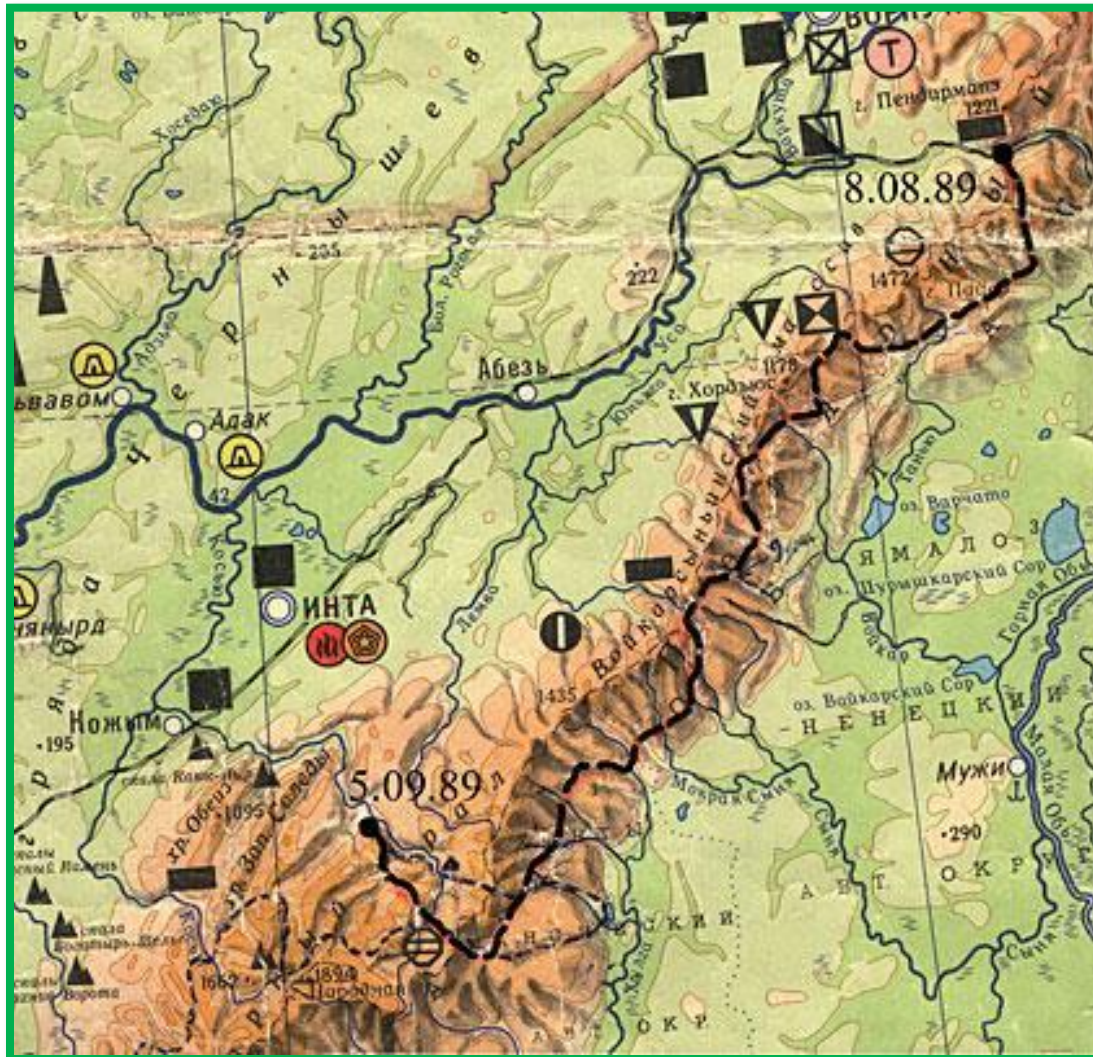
Воркута

г. Пендырмапэ

1221

8.08.89

Хоседаю

Ч е р н ы ш е в

235

Бол. Роговая

222

1472

Пайер

Абезь

Уса

1178

г. Хордъюс

Юньяга

Адзьва

Адак

Кожим

42

ИНТА

оз. Варчато

Танью

ЯМАЛО

оз. Шурышкарский Сор

Горная Обь

Войкарсыньинский

Войкар

Лемва

1435

оз. Войкарский Сор

НЕНЕЦКИЙ

Мужи

290

АВТ. ОКР.

Малая Обь

Мокрая Сыня

Сыня

Ножым

195

Косью

5.09.89

хр. Обеиз

1095

хр. Зап. Саледы

Урал

1662

1894

г. Народная

Кожимвож

сьвавом

нянырд

Ворота

Вольшой Камень

ОКР

СКИЙ